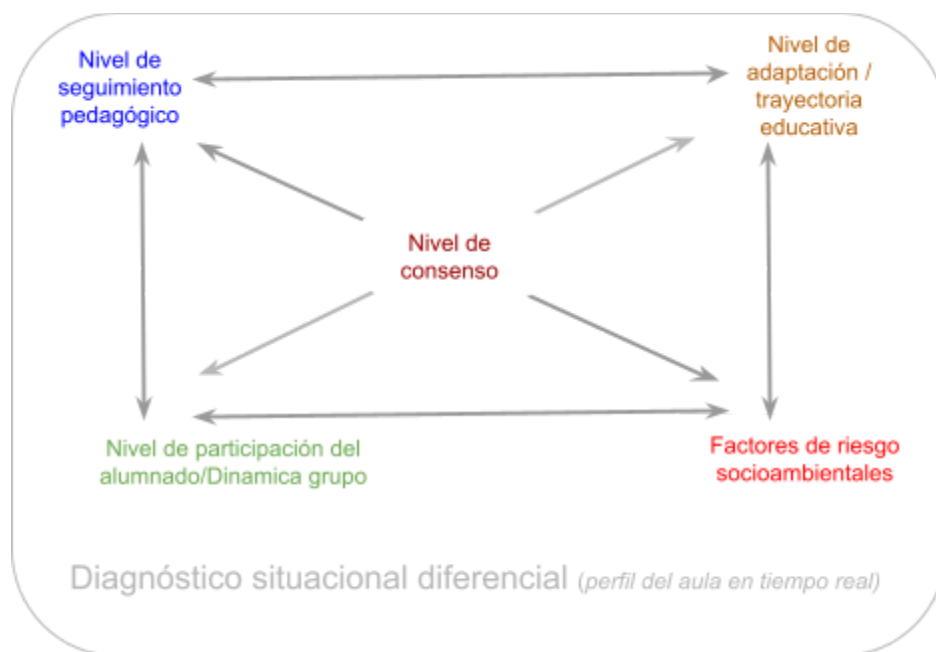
Nivel de seguimiento pedagógico

Nivel de adaptación / trayectoria educativa

Nivel de consenso

Nivel de participación del alumnado/Dinamica grupo

Factores de riesgo socioambientales

Diagnóstico situacional diferencial (perfil del aula en tiempo real)